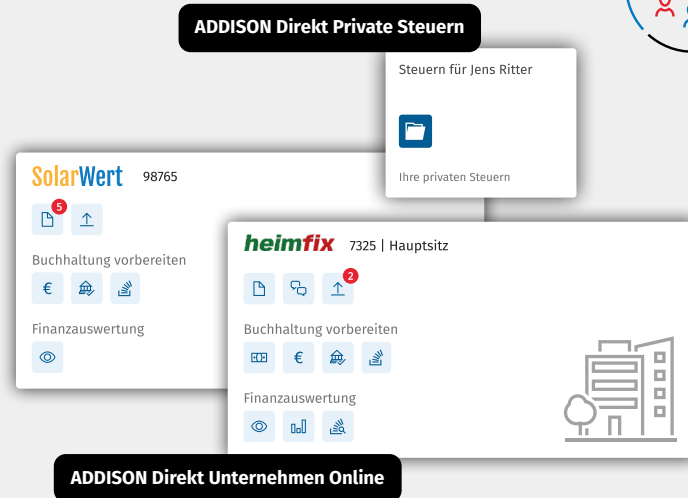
ADDISON Direkt Private Steuern

Steuern für Jens Ritter

Ihre privaten Steuern

SolarWert 98765

5

Buchhaltung vorbereiten

€

Finanzauswertung

heimfix 7325 | Hauptsitz

2

Buchhaltung vorbereiten

€

Finanzauswertung

ADDISON Direkt Unternehmen Online